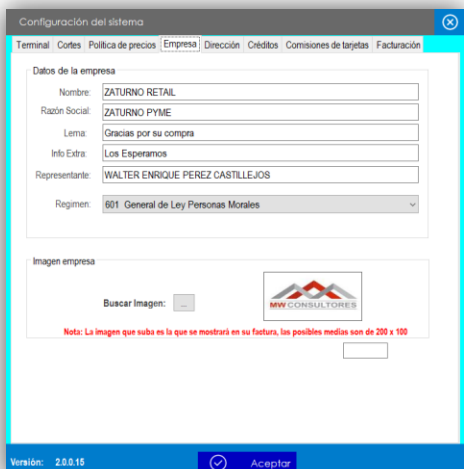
Configuración del sistema

Terminal Cortes Política de precios Empresa Dirección Créditos Comisiones de tarjetas Facturación

Datos de la empresa

Nombre: ZATURNO RETAIL

Razón Social: ZATURNO PYME

Lema: Gracias por su compra

Info Extra: Los Esperamos

Representante: WALTER ENRIQUE PEREZ CASTILLEJOS

Regimen: 601 General de Ley Personas Morales

Imagen empresa

Buscar Imagen: ...

MW CONSULTORES

Nota: La imagen que suba es la que se mostrará en su factura, las posibles medias son de 200 x 100

Versión: 2.0.0.15

Aceptar